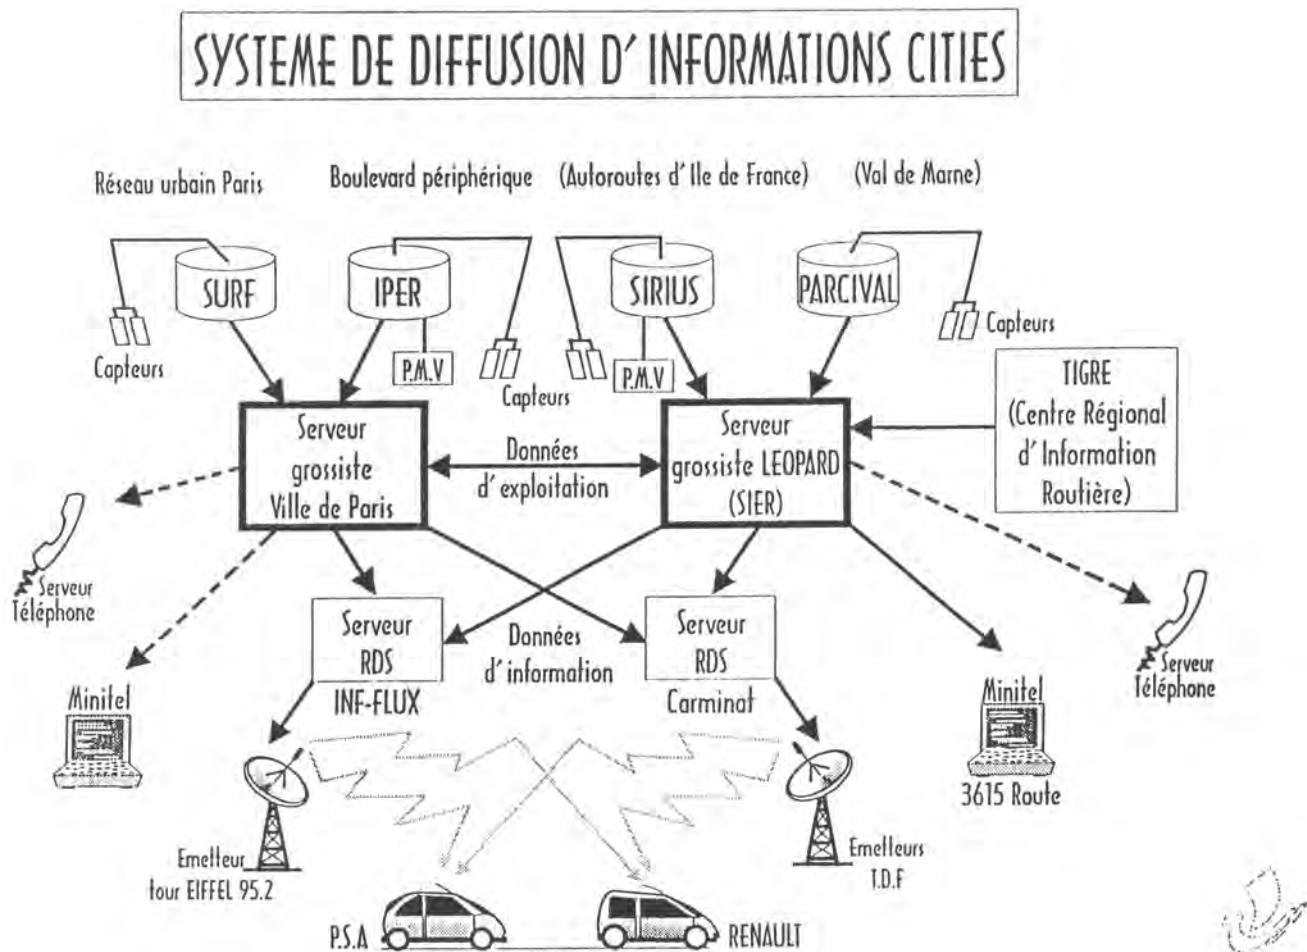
SYSTEME DE DIFFUSION D' INFORMATIONS CITIES

Réseau urbain Paris

Boulevard périphérique

(Autoroutes d' Ile de France)

(Val de Marne)

SURF

IPER

SIRIUS

PARCIVAL

Capteurs

P.M.V

Capteurs

P.M.V

Capteurs

TIGRE (Centre Régional d' Information Routière)

Serveur grossiste Ville de Paris

Données d' exploitation

Serveur grossiste LEOPARD (SIER)

Serveur Téléphone

Serveur RDS INF-FLUX

Données d' information

Serveur RDS Carminat

Serveur Téléphone

Minitel

Minitel

3615 Route

Emetteur tour EIFFEL 95.2

Emetteurs T.D.F

P.S.A

RENAULT